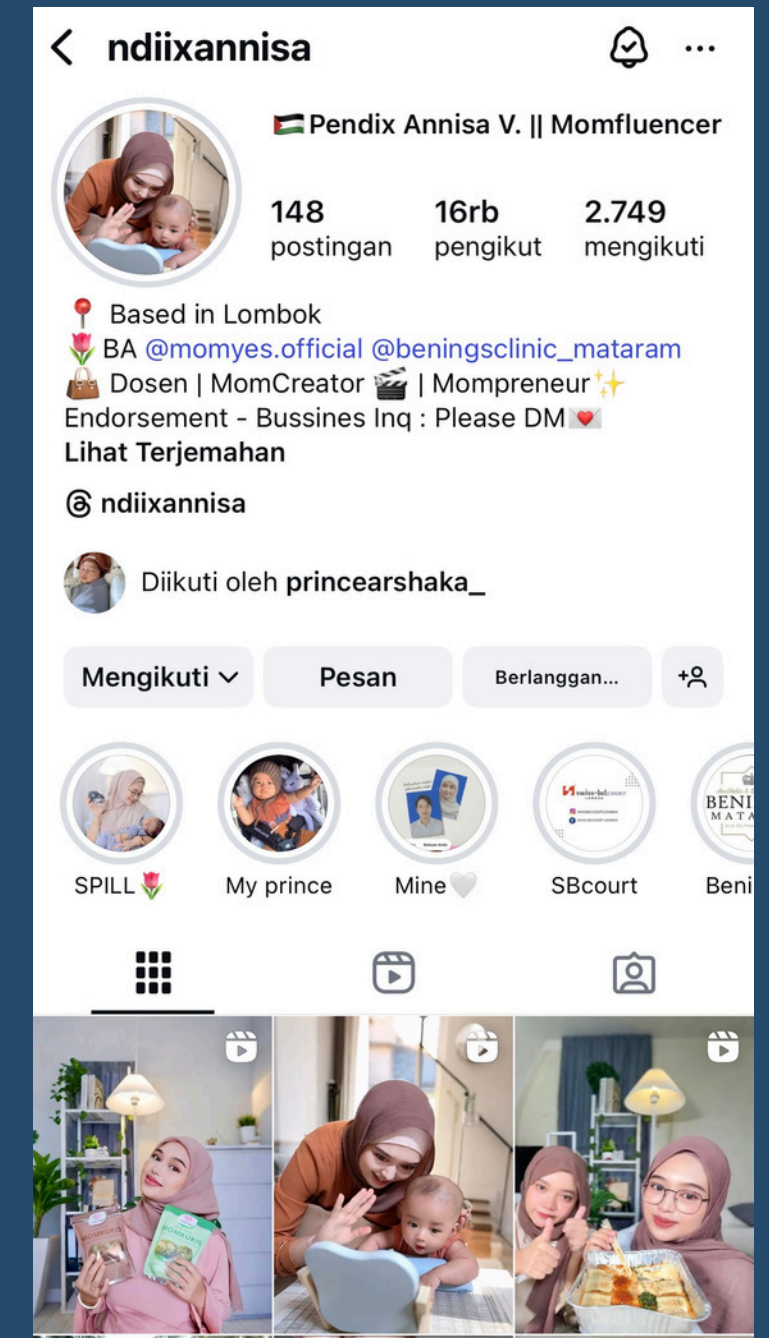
ndiixannisa

🇵🇸Pendix Annisa V. || Momfluencer

148 postingan

16rb pengikut

2.749 mengikuti

📍 Based in Lombok
🌷 BA @momyes.official @beningsclinic_mataram
👜 Dosen | MomCreator 🎬 | Mompreneur✨
Endorsement - Bussines Inq : Please DM💌
Lihat Terjemahan

ndiixannisa

Diikuti oleh princearshaka_

Mengikuti

Pesan

Berlanggan...

SPILL🌷

My prince

Mine🤍

SBcourt

Beni

swiss-belcourt

BENI MATA